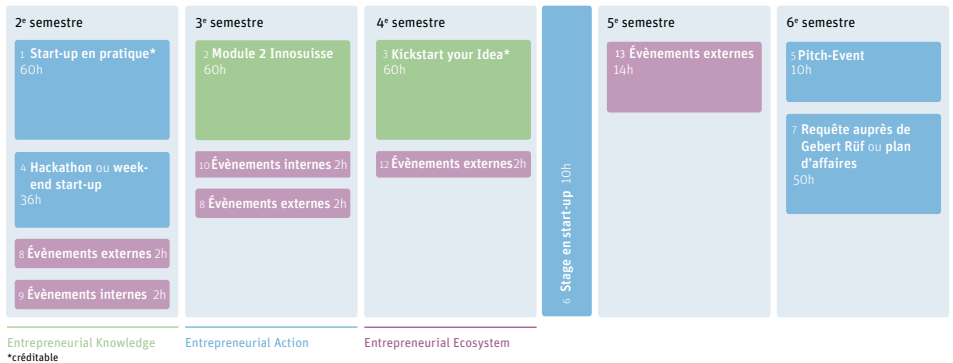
2$^e$ semestre

1 Start-up en pratique*
60h

4 Hackathon ou week-end start-up
36h

8 Évènements externes 2h

9 Évènements internes 2h

3$^e$ semestre

2 Module 2 Innosuisse
60h

10 Évènements internes 2h

8 Évènements externes 2h

4$^e$ semestre

3 Kickstart your Idea*
60h

12 Évènements externes 2h

6 Stage en start-up 10h

5$^e$ semestre

13 Évènements externes
14h

6$^e$ semestre

5 Pitch-Event
10h

7 Requête auprès de Gebert Rüf ou plan d'affaires
50h

Entrepreneurial Knowledge
*créditable

Entrepreneurial Action

Entrepreneurial Ecosystem